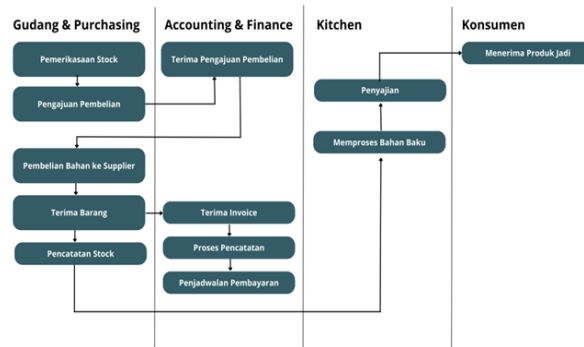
Gudang & Purchasing

Pemerikasaan Stock

Pengajuan Pembelian

Pembelian Bahan ke Supplier

Terima Barang

Pencatatan Stock

Accounting & Finance

Terima Pengajuan Pembelian

Terima Invoice

Proses Pencatatan

Penjadwalan Pembayaran

Kitchen

Penyajian

Memproses Bahan Baku

Konsumen

Menerima Produk Jadi